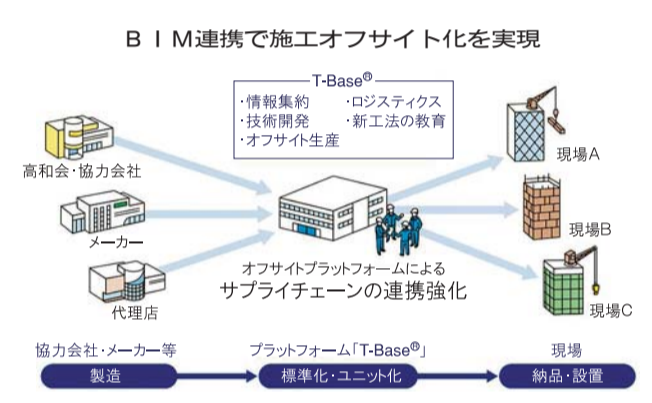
ＢＩＭ連携で施工オフサイト化を実現

T-Base®
・情報集約
・技術開発
・オフサイト生産
・ロジスティクス
・新工法の教育

高和会・協力会社

メーカー

代理店

オフサイトプラットフォームによる
サプライチェーンの連携強化

現場A

現場B

現場C

協力会社・メーカー等
製造

プラットフォーム「T-Base®」
標準化・ユニット化

現場
納品・設置